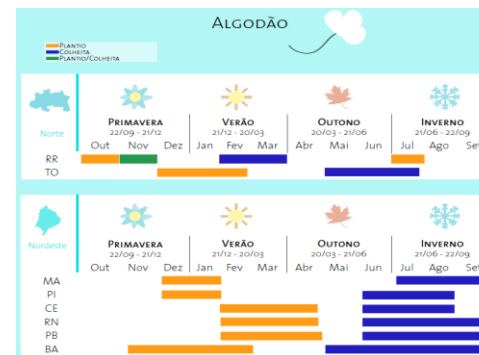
ALGODÃO

PLANTIO
COLHEITA
PLANTIO/COLHEITA

Norte

PRIMAVERA
22/09 - 21/12

VERÃO
21/12 - 20/03

OUTONO
20/03 - 21/06

INVERNO
21/06 - 22/09

Out Nov Dez Jan Fev Mar Abr Mai Jun Jul Ago Set

RR
TO

Nordeste

PRIMAVERA
22/09 - 21/12

VERÃO
21/12 - 20/03

OUTONO
20/03 - 21/06

INVERNO
21/06 - 22/09

Out Nov Dez Jan Fev Mar Abr Mai Jun Jul Ago Set

MA
PI
CE
RN
PB
BA